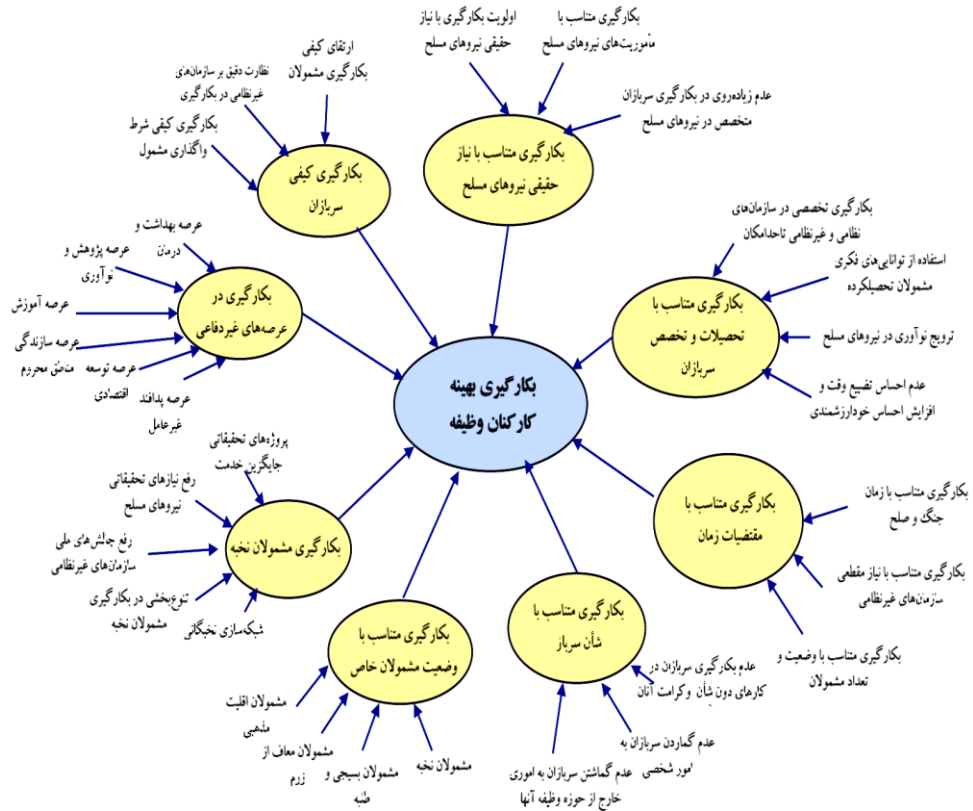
بکارگیری بهینه کارکنان وظیفه

بکارگیری متناسب با نیاز حقیقی نیروهای مسلح

اولویت بکارگیری با نیاز حقیقی نیروهای مسلح

بکارگیری متناسب با مأموریت‌های نیروهای مسلح

عدم زیاده‌روی در بکارگیری سربازان متخصص در نیروهای مسلح

بکارگیری کیفی سربازان

ارتقای کیفی بکارگیری مشمولان

نظارت دقیق بر سازمان‌های غیرنظامی در بکارگیری

بکارگیری کیفی شرط واگذاری مشمول

بکارگیری در عرصه‌های غیردفاعی

عرصه بهداشت و درمان

عرصه پژوهش و نوآوری

عرصه آموزش

عرصه سازندگی مناطق محروم

عرصه توسعه اقتصادی

عرصه پدافند غیرعامل

بکارگیری متناسب با تحصیلات و تخصص سربازان

بکارگیری تخصصی در سازمان‌های نظامی و غیرنظامی تاحدامکان

استفاده از توانایی‌های فکری مشمولان تحصیلکرده

ترویج نوآوری در نیروهای مسلح

عدم احساس تضییع وقت و افزایش احساس خودارزشمندی

بکارگیری متناسب با مقتضیات زمان

بکارگیری متناسب با زمان جنگ و صلح

بکارگیری متناسب با نیاز مقطعی سازمان‌های غیرنظامی

بکارگیری متناسب با وضعیت و تعداد مشمولان

بکارگیری مشمولان نخبه

پروژه‌های تحقیقاتی جایگزین خدمت

رفع نیازهای تحقیقاتی نیروهای مسلح

رفع چالش‌های ملی سازمان‌های غیرنظامی

تنوع‌بخشی در بکارگیری مشمولان نخبه

شبکه‌سازی نخبگانی

بکارگیری متناسب با وضعیت مشمولان خاص

مشمولان اقلیت مذهبی

مشمولان معاف از رزم

مشمولان بسیجی و طلبه

مشمولان نخبه

بکارگیری متناسب با شأن سرباز

عدم بکارگیری سربازان در کارهای دون شأن و کرامت آنان

عدم گماردن سربازان به امور شخصی

عدم گماشتن سربازان به اموری خارج از حوزه وظیفه آنها